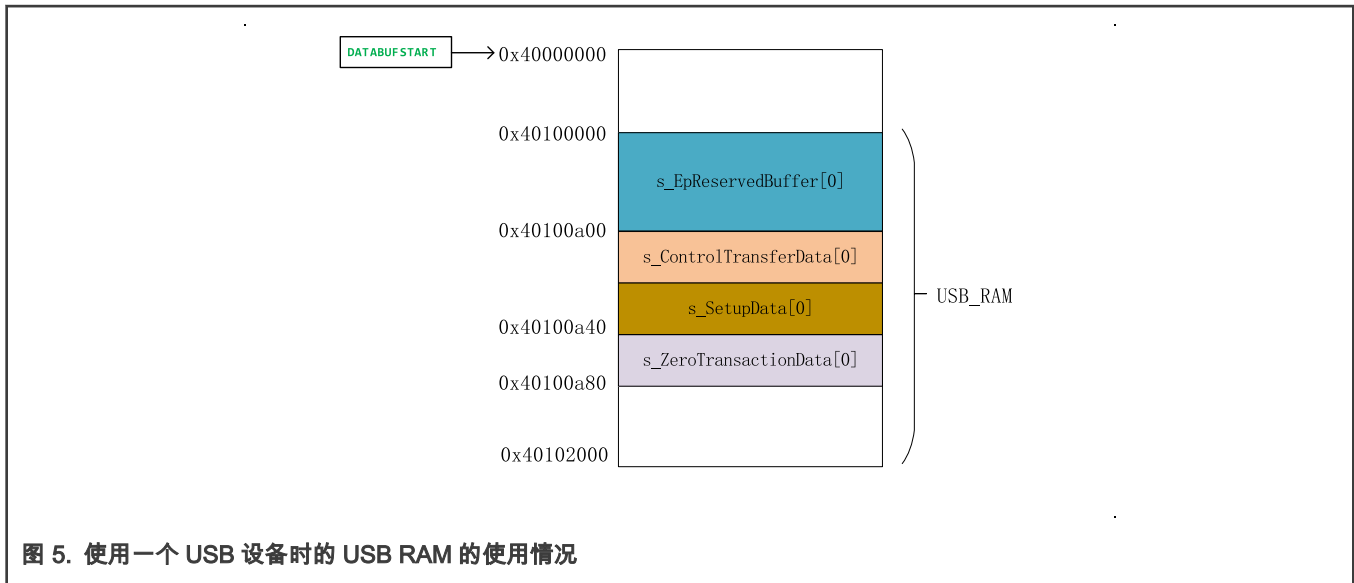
DATABUFSTART

0x40000000

0x40100000

s_EpReservedBuffer[0]

0x40100a00

s_ControlTransferData[0]

s_SetupData[0]

0x40100a40

s_ZeroTransactionData[0]

0x40100a80

0x40102000

USB_RAM

图 5. 使用一个 USB 设备时的 USB RAM 的使用情况